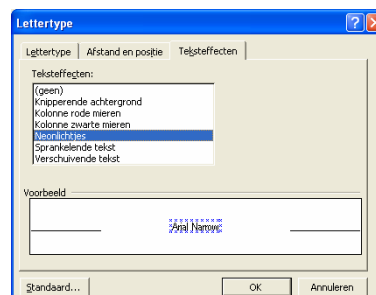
Lettertype

Lettertype | Afstand en positie | Teksteffecten

Teksteffecten:

(geen)
Knipperende achtergrond
Kolonne rode mieren
Kolonne zwarte mieren
Neonlichtjes
Sprankelende tekst
Verschuivende tekst

Voorbeeld

Arial Narrow

Standaard... | OK | Annuleren